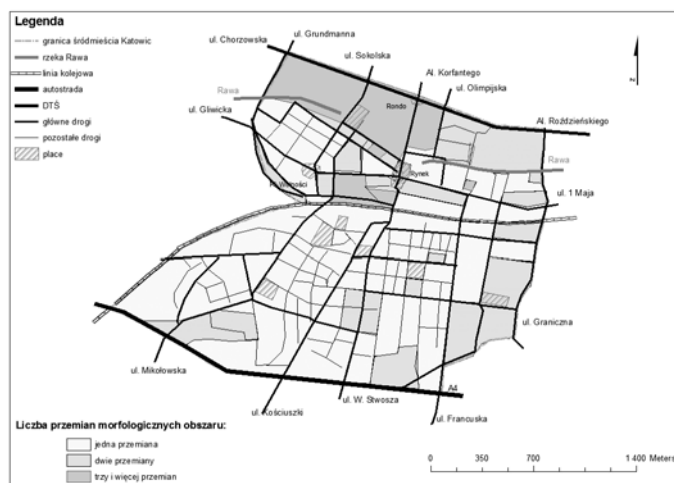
Legenda

granica śródmieścia Katowic
rzeka Rawa
linia kolejowa
autostrada
DTŚ
główne drogi
pozostałe drogi
place

ul. Chorzowska
ul. Grundmanna
ul. Sokolska
Al. Korfantego
ul. Olimpijska
Al. Roździeńskiego
Rawa
Rondo
ul. Gliwicka
Rawa
Rynek
Pl. Wolności
ul. 1 Maja
ul. Graniczna
ul. Mikołowska
ul. Kościuszki
ul. W. Stwosza
A4
ul. Francuska

N

Liczba przemian morfologicznych obszaru:
jedna przemiana
dwie przemiany
trzy i więcej przemian

0 350 700 1 400 Meters